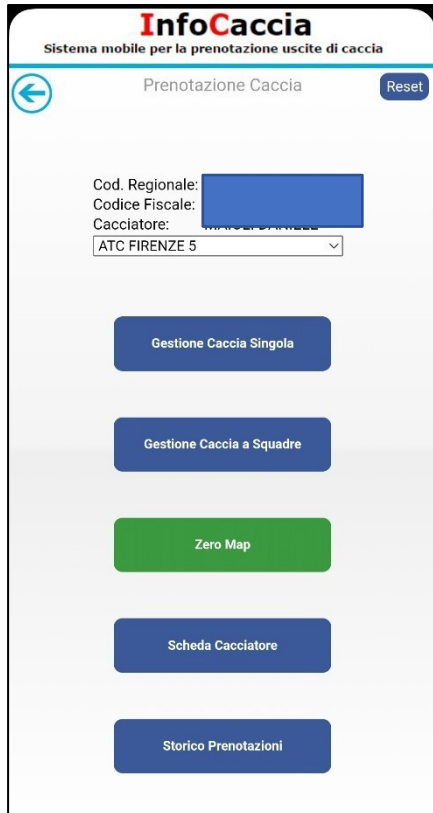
InfoCaccia
Sistema mobile per la prenotazione uscite di caccia

Prenotazione Caccia
Reset

Cod. Regionale:
Codice Fiscale:
Cacciatore: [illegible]
ATC FIRENZE 5

Gestione Caccia Singola

Gestione Caccia a Squadre

Zero Map

Scheda Cacciatore

Storico Prenotazioni